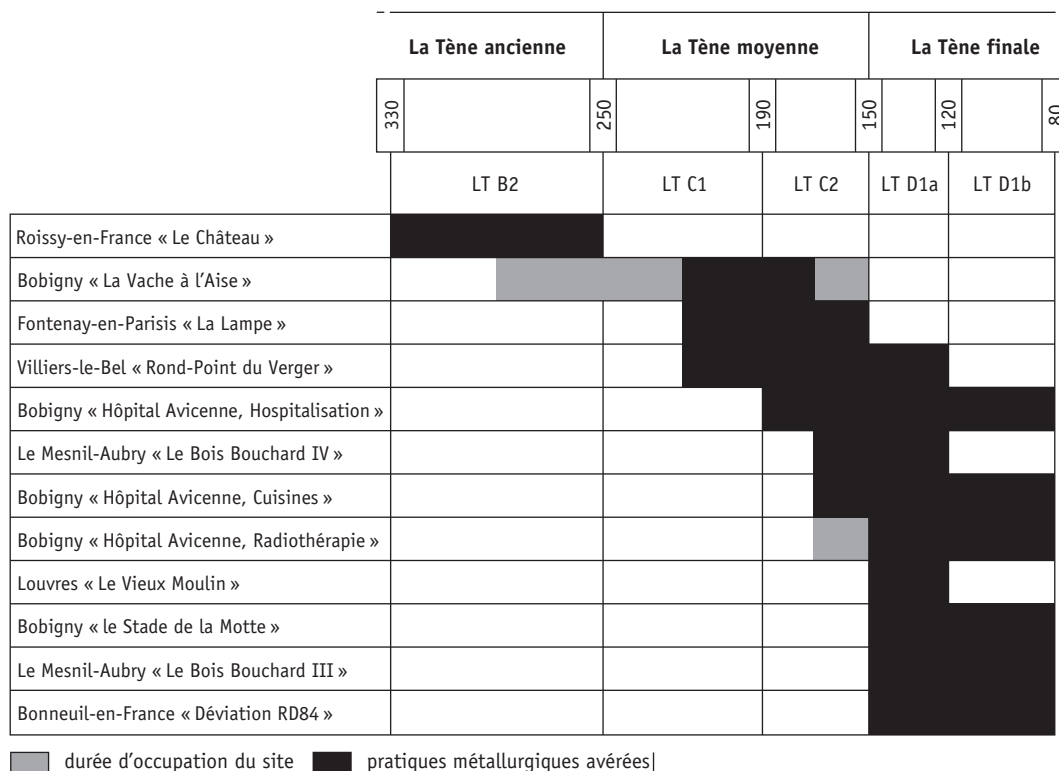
| | La Tène ancienne | | La Tène moyenne | | La Tène finale | |
|---|---|---|---|---|---|---|
| | 330 | 250 | 190 | 150 | 120 | 80 |
| | LT B2 | LT C1 | LT C2 | LT D1a | LT D1b | |
| Roissy-en-France « Le Château » | | | | | | |
| Bobigny « La Vache à l'Aise » | | | | | | |
| Fontenay-en-Parisis « La Lampe » | | | | | | |
| Villiers-le-Bel « Rond-Point du Verger » | | | | | | |
| Bobigny « Hôpital Avicenne, Hospitalisation » | | | | | | |
| Le Mesnil-Aubry « Le Bois Bouchard IV » | | | | | | |
| Bobigny « Hôpital Avicenne, Cuisines » | | | | | | |
| Bobigny « Hôpital Avicenne, Radiothérapie » | | | | | | |
| Louvres « Le Vieux Moulin » | | | | | | |
| Bobigny « le Stade de la Motte » | | | | | | |
| Le Mesnil-Aubry « Le Bois Bouchard III » | | | | | | |
| Bonneuil-en-France « Déviation RD84 » | | | | | | |

durée d'occupation du site pratiques métallurgiques avérées